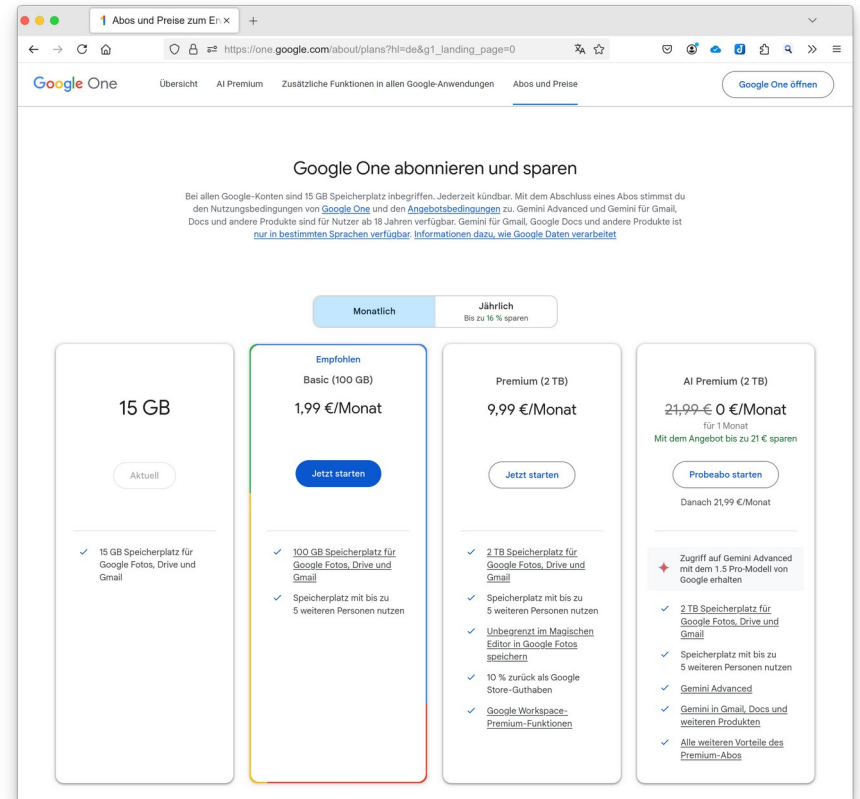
Abos und Preise zum En ×

https://one.google.com/about/plans?hl=de&g1_landing_page=0

Google One   Übersicht   AI Premium   Zusätzliche Funktionen in allen Google-Anwendungen   Abos und Preise   Google One öffnen

Google One abonnieren und sparen

Bei allen Google-Konten sind 15 GB Speicherplatz inbegriffen. Jederzeit kündbar. Mit dem Abschluss eines Abos stimmst du den Nutzungsbedingungen von Google One und den Angebotsbedingungen zu. Gemini Advanced und Gemini für Gmail, Docs und andere Produkte sind für Nutzer ab 18 Jahren verfügbar. Gemini für Gmail, Google Docs und andere Produkte ist nur in bestimmten Sprachen verfügbar. Informationen dazu, wie Google Daten verarbeitet

Monatlich   Jährlich Bis zu 16 % sparen

15 GB

Aktuell

15 GB Speicherplatz für Google Fotos, Drive und Gmail

Empfohlen
Basic (100 GB)
1,99 €/Monat

Jetzt starten

100 GB Speicherplatz für Google Fotos, Drive und Gmail
Speicherplatz mit bis zu 5 weiteren Personen nutzen

Premium (2 TB)
9,99 €/Monat

Jetzt starten

2 TB Speicherplatz für Google Fotos, Drive und Gmail
Speicherplatz mit bis zu 5 weiteren Personen nutzen
Unbegrenzt im Magischen Editor in Google Fotos speichern
10 % zurück als Google Store-Guthaben
Google Workspace-Premium-Funktionen

AI Premium (2 TB)
21,99 € 0 €/Monat
für 1 Monat
Mit dem Angebot bis zu 21 € sparen

Probeabo starten

Danach 21,99 €/Monat

Zugriff auf Gemini Advanced mit dem 1.5 Pro-Modell von Google erhalten
2 TB Speicherplatz für Google Fotos, Drive und Gmail
Speicherplatz mit bis zu 5 weiteren Personen nutzen
Gemini Advanced
Gemini in Gmail, Docs und weiteren Produkten
Alle weiteren Vorteile des Premium-Abos